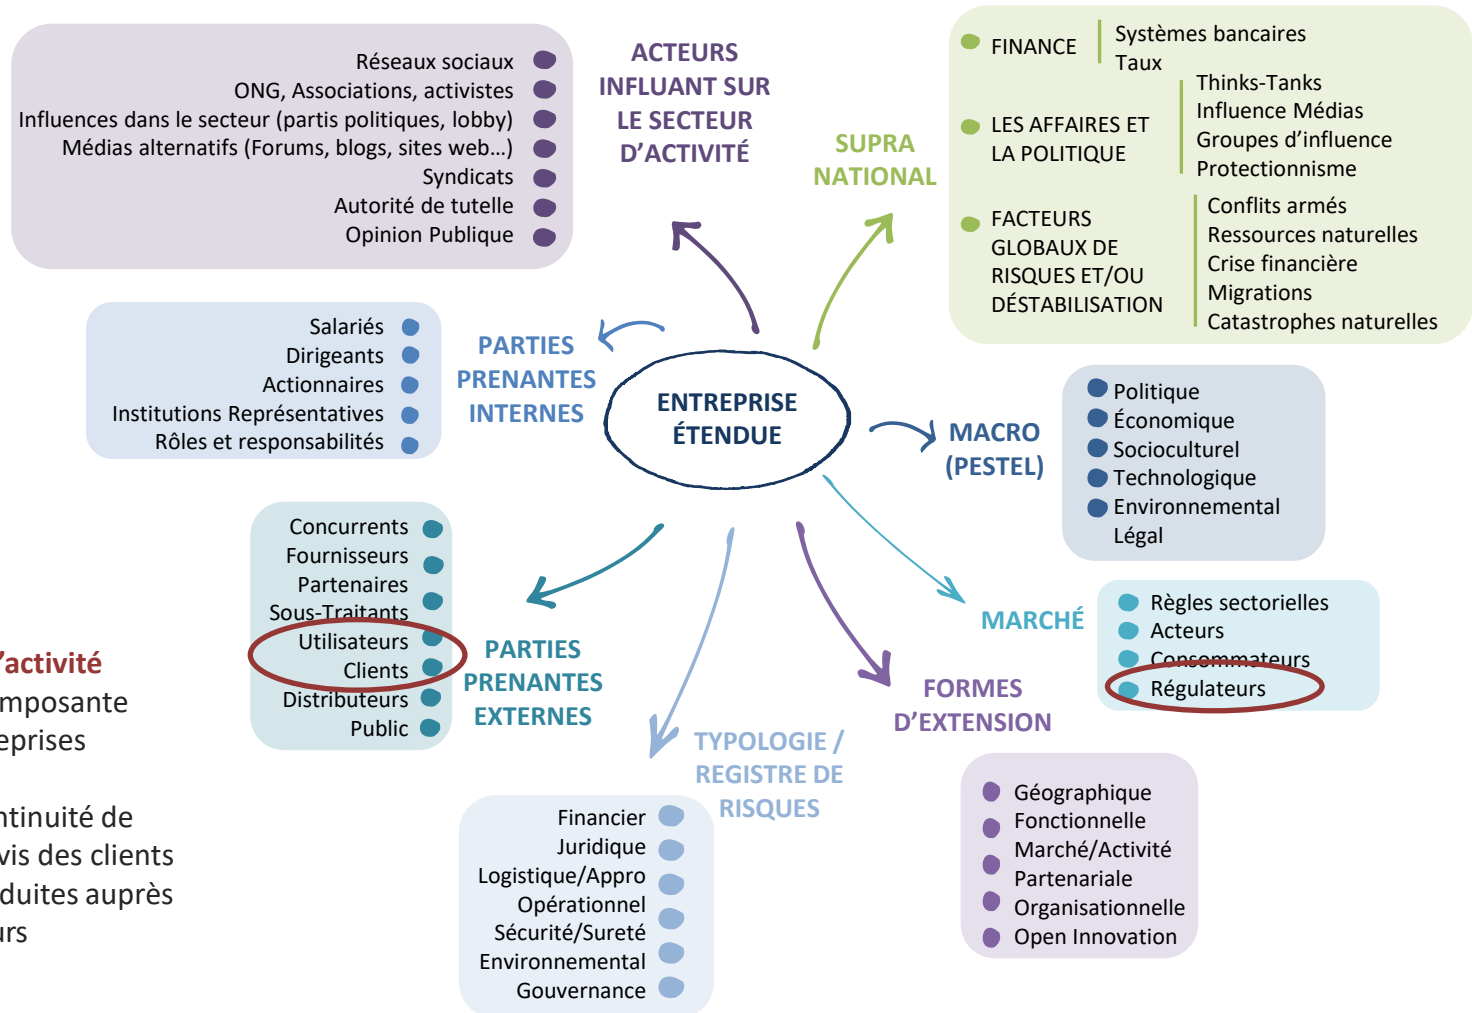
Réseaux sociaux
ONG, Associations, activistes
Influences dans le secteur (partis politiques, lobby)
Médias alternatifs (Forums, blogs, sites web...)
Syndicats
Autorité de tutelle
Opinion Publique

ACTEURS INFLUANT SUR LE SECTEUR D'ACTIVITÉ

SUPRA NATIONAL

FINANCE
Systèmes bancaires
Taux

LES AFFAIRES ET LA POLITIQUE
Thinks-Tanks
Influence Médias
Groupes d'influence
Protectionnisme

FACTEURS GLOBAUX DE RISQUES ET/OU DÉSTABILISATION
Conflits armés
Ressources naturelles
Crise financière
Migrations
Catastrophes naturelles

Salariés
Dirigeants
Actionnaires
Institutions Représentatives
Rôles et responsabilités

PARTIES PRENANTES INTERNES

ENTREPRISE ÉTENDUE

MACRO (PESTEL)

Politique
Économique
Socioculturel
Technologique
Environnemental
Légal

Concurrents
Fournisseurs
Partenaires
Sous-Traitants
Utilisateurs
Clients
Distributeurs
Public

PARTIES PRENANTES EXTERNES

MARCHÉ

Règles sectorielles
Acteurs
Consommateurs
Régulateurs

'activité
mposante
eprises

ntinuité de
vis des clients
duites auprès
urs

TYPOLOGIE / REGISTRE DE RISQUES

FORMES D'EXTENSION

Financier
Juridique
Logistique/Appro
Opérationnel
Sécurité/Sureté
Environnemental
Gouvernance

Géographique
Fonctionnelle
Marché/Activité
Partenariale
Organisationnelle
Open Innovation